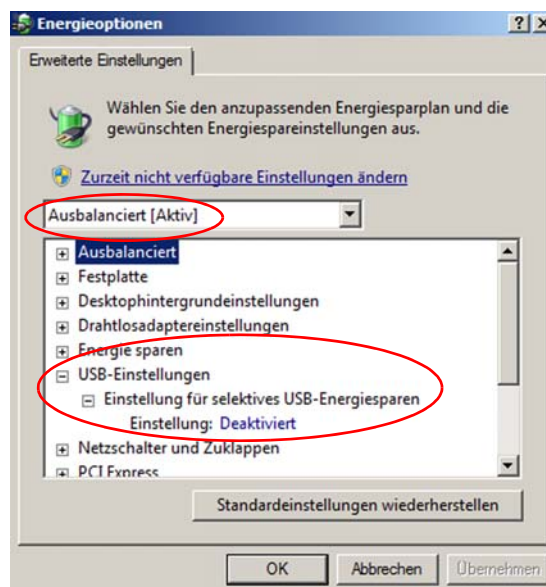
Energieoptionen

?
X

Erweiterte Einstellungen

Wählen Sie den anzupassenden Energiesparplan und die gewünschten Energiespareinstellungen aus.

Zurzeit nicht verfügbare Einstellungen ändern

Ausbalanciert [Aktiv]

Ausbalanciert
Festplatte
Desktophintergrundeinstellungen
Drahtlosadaptereinstellungen
Energie sparen
USB-Einstellungen
Einstellung für selektives USB-Energiesparen
Einstellung: Deaktiviert
Netzschalter und Zuklappen
PCI Express

Standardeinstellungen wiederherstellen

OK
Abbrechen
Übernehmen